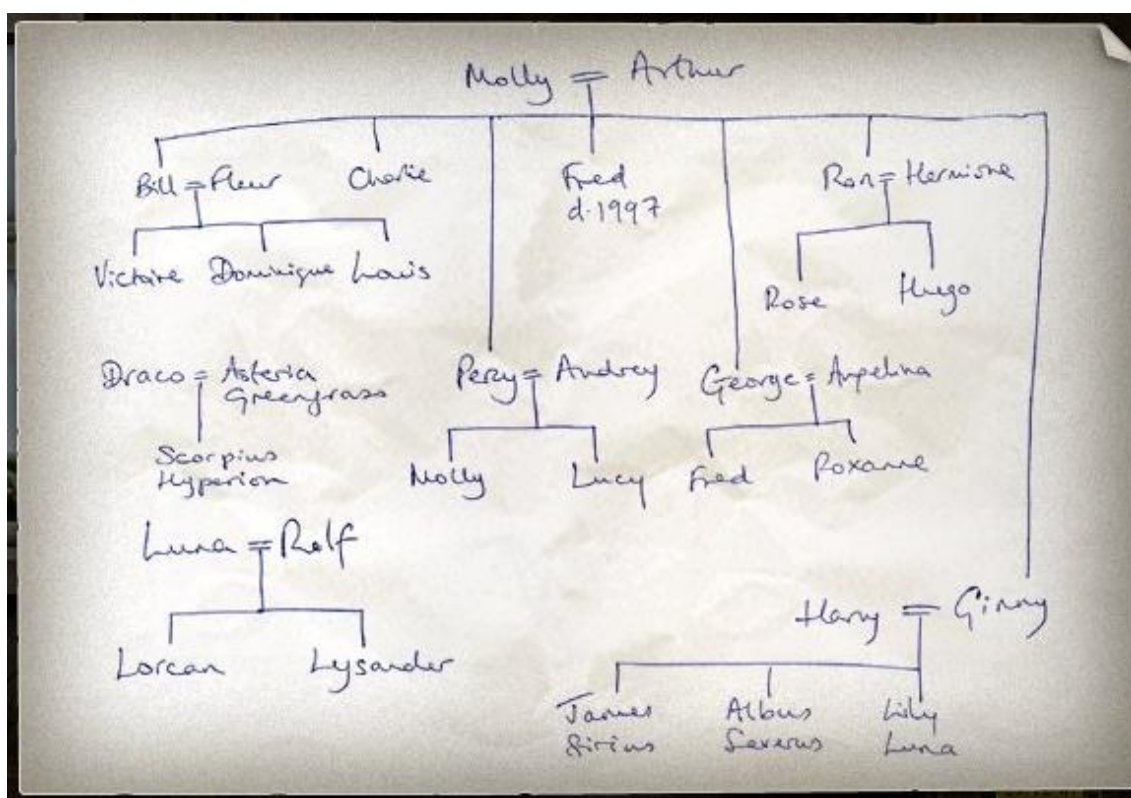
Molly = Arthur

Bill = Fleur

Charlie

Fred
d. 1997

Ron = Hermione

Victoire Dominique Louis

Rose Hugo

Draco = Asteria Greengrass

Percy = Audrey

George = Angelina

Scorpius Hyperion

Molly Lucy

Fred Roxanne

Luna = Rolf

Lorcan Lysander

Harry = Ginny

James Sirius

Albus Severus

Lily Luna